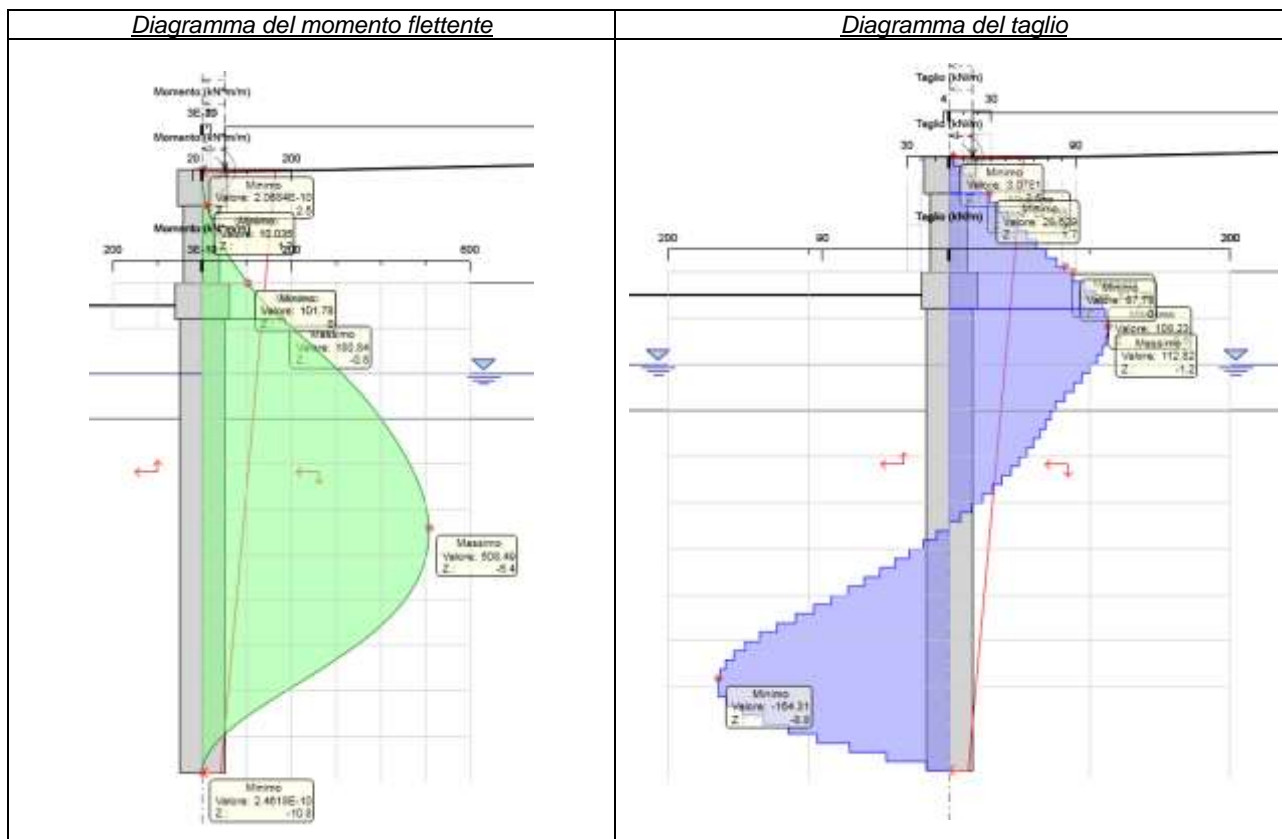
| Diagramma del momento flettente | Diagramma del taglio |
|---|---|
| Momento (kN*m/m) 36.39 Momento (kN*m/m) 20 200 Minimo Valore: 2.0884E-10 Z: -2.5 Minimo Valore: 10.035 Z: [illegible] Momento (kN*m/m) 200 36.19 200 600 Minimo Valore: 101.79 Z: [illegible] Massimo Valore: 192.84 Z: -0.8 Massimo Valore: 508.49 Z: -5.4 Minimo Valore: 2.4618E-10 Z: -10.8 | Taglio (kN/m) 4 30 Taglio (kN/m) 30 90 Minimo Valore: 3.0761 Z: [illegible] Minimo Valore: 26.532 Z: -1.7 Taglio (kN/m) 200 90 200 Minimo Valore: 67.19 Z: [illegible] Valore: 106.22 Massimo Valore: 112.82 Z: -1.2 Minimo Valore: -164.31 Z: -8.8 |